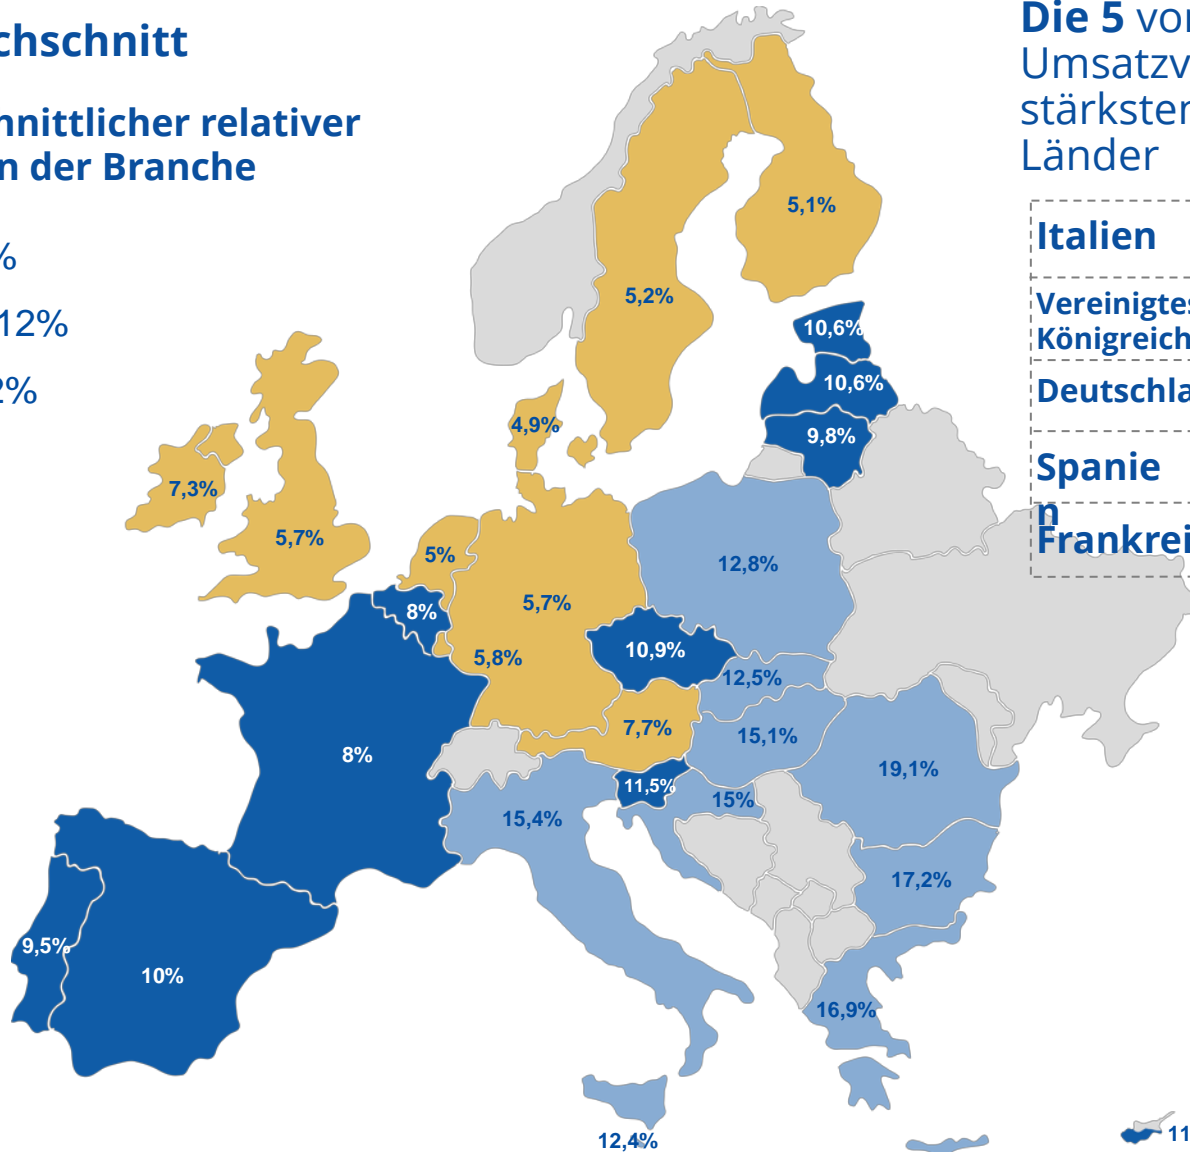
chschnitt

nittlicher relativer n der Branche

%

12%

2%

5,1%
5,2%
10,6%
10,6%
9,8%
4,9%
7,3%
5,7%
5%
12,8%
8%
5,7%
10,9%
5,8%
12,5%
8%
7,7%
15,1%
19,1%
11,5%
15%
15,4%
17,2%
9,5%
10%
16,9%
12,4%
11

Die 5 vo Umsatzv stärkster Länder

Italien

Vereinigte Königreich

Deutschla

Spanie n

Frankrei